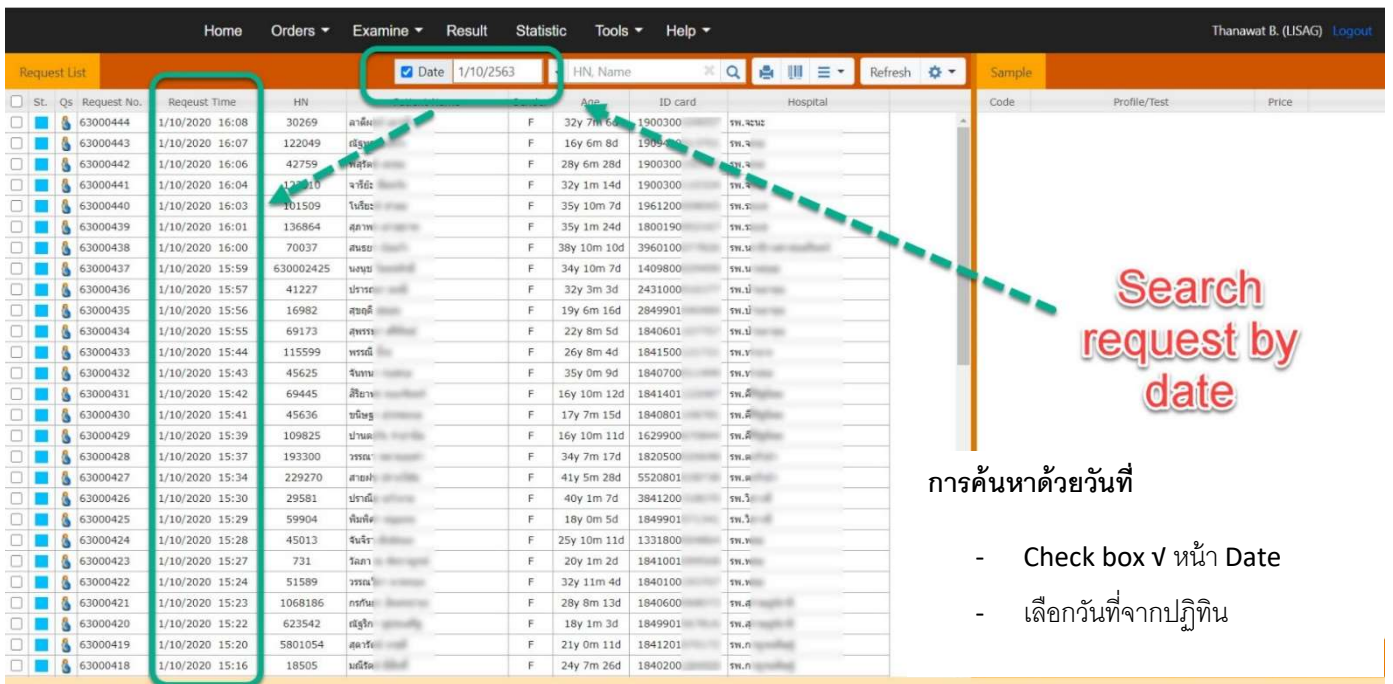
Home Orders Examine Result Statistic Tools Help Thanawat B. (LISAG) Logout

Request List Date 1/10/2563 HN, Name Refresh Sample

| | St. | Qs | Request No. | Reqeust Time | HN | Patient Name | Gender | Age | ID card | Hospital |
|---|---|---|---|---|---|---|---|---|---|---|
| | | | 63000444 | 1/10/2020 16:08 | 30269 | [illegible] | F | 32y 7m 6d | 1900300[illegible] | รพ.จะนะ |
| | | | 63000443 | 1/10/2020 16:07 | 122049 | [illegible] | F | 16y 6m 8d | 1909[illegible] | รพ.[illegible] |
| | | | 63000442 | 1/10/2020 16:06 | 42759 | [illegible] | F | 28y 6m 28d | 1900300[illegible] | รพ.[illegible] |
| | | | 63000441 | 1/10/2020 16:04 | 122010 | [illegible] | F | 32y 1m 14d | 1900300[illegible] | รพ.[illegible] |
| | | | 63000440 | 1/10/2020 16:03 | 101509 | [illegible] | F | 35y 10m 7d | 1961200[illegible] | รพ.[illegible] |
| | | | 63000439 | 1/10/2020 16:01 | 136864 | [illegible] | F | 35y 1m 24d | 1800190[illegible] | รพ.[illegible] |
| | | | 63000438 | 1/10/2020 16:00 | 70037 | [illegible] | F | 38y 10m 10d | 3960100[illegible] | รพ.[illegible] |
| | | | 63000437 | 1/10/2020 15:59 | 630002425 | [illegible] | F | 34y 10m 7d | 1409800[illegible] | รพ.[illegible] |
| | | | 63000436 | 1/10/2020 15:57 | 41227 | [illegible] | F | 32y 3m 3d | 2431000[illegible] | รพ.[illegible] |
| | | | 63000435 | 1/10/2020 15:56 | 16982 | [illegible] | F | 19y 6m 16d | 2849901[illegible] | รพ.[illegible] |
| | | | 63000434 | 1/10/2020 15:55 | 69173 | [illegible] | F | 22y 8m 5d | 1840601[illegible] | รพ.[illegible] |
| | | | 63000433 | 1/10/2020 15:44 | 115599 | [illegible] | F | 26y 8m 4d | 1841500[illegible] | รพ.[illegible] |
| | | | 63000432 | 1/10/2020 15:43 | 45625 | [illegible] | F | 35y 0m 9d | 1840700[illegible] | รพ.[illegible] |
| | | | 63000431 | 1/10/2020 15:42 | 69445 | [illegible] | F | 16y 10m 12d | 1841401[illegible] | รพ.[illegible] |
| | | | 63000430 | 1/10/2020 15:41 | 45636 | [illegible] | F | 17y 7m 15d | 1840801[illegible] | รพ.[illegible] |
| | | | 63000429 | 1/10/2020 15:39 | 109825 | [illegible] | F | 16y 10m 11d | 1629900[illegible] | รพ.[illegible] |
| | | | 63000428 | 1/10/2020 15:37 | 193300 | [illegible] | F | 34y 7m 17d | 1820500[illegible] | รพ.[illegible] |
| | | | 63000427 | 1/10/2020 15:34 | 229270 | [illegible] | F | 41y 5m 28d | 5520801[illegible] | รพ.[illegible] |
| | | | 63000426 | 1/10/2020 15:30 | 29581 | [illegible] | F | 40y 1m 7d | 3841200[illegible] | รพ.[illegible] |
| | | | 63000425 | 1/10/2020 15:29 | 59904 | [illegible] | F | 18y 0m 5d | 1849901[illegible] | รพ.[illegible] |
| | | | 63000424 | 1/10/2020 15:28 | 45013 | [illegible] | F | 25y 10m 11d | 1331800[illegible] | รพ.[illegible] |
| | | | 63000423 | 1/10/2020 15:27 | 731 | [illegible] | F | 20y 1m 2d | 1841001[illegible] | รพ.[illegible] |
| | | | 63000422 | 1/10/2020 15:24 | 51589 | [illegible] | F | 32y 11m 4d | 1840100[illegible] | รพ.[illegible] |
| | | | 63000421 | 1/10/2020 15:23 | 1068186 | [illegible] | F | 28y 8m 13d | 1840600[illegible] | รพ.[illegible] |
| | | | 63000420 | 1/10/2020 15:22 | 623542 | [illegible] | F | 18y 1m 3d | 1849901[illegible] | รพ.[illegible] |
| | | | 63000419 | 1/10/2020 15:20 | 5801054 | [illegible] | F | 21y 0m 11d | 1841201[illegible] | รพ.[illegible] |
| | | | 63000418 | 1/10/2020 15:16 | 18505 | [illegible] | F | 24y 7m 26d | 1840200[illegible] | รพ.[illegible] |

| Code | Profile/Test | Price |
|---|---|---|

Search request by date

การค้นหาด้วยวันที่

- Check box √ หน้า Date
- เลือกวันที่จากปฏิทิน